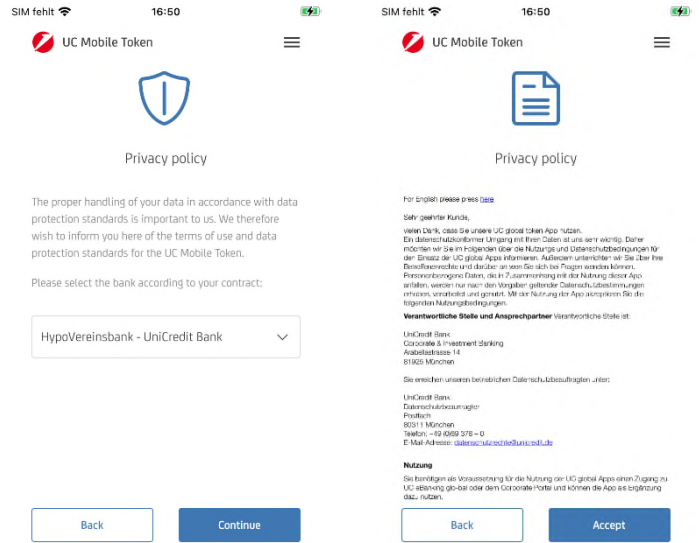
SIM fehlt 16:50

UC Mobile Token

Privacy policy

The proper handling of your data in accordance with data protection standards is important to us. We therefore wish to inform you here of the terms of use and data protection standards for the UC Mobile Token.

Please select the bank according to your contract:

HypoVereinsbank - UniCredit Bank

Back

Continue

SIM fehlt 16:50

UC Mobile Token

Privacy policy

For English please press here

Sehr geehrter Kunde,

vielen Dank, dass Sie unsere UC global token App nutzen. Ein datenschutzkonformer Umgang mit Ihren Daten ist uns sehr wichtig. Daher möchten wir Sie im Folgenden über die Nutzungs- und Datenschutzbedingungen für den Einsatz der UC global Apps informieren. Außerdem unterrichten wir Sie über Ihre Betroffenenrechte und darüber an wen Sie sich bei Fragen wenden können. Personenbezogene Daten, die in Zusammenhang mit der Nutzung dieser App anfallen, werden nur nach den Vorgaben geltender Datenschutzbestimmungen erhoben, verarbeitet und genutzt. Mit der Nutzung der App akzeptieren Sie die folgenden Nutzungsbedingungen.

Verantwortliche Stelle und Ansprechpartner Verantwortliche Stelle ist:

UniCredit Bank
Corporate & Investment Banking
Arabellastrasse 14
81925 München

Sie erreichen unseren betrieblichen Datenschutzbeauftragten unter:

UniCredit Bank
Datenschutzbeauftragter
Postfach
80311 München
Telefon: +49 (0)89 378 – 0
E-Mail-Adresse: datenschutzrechte@unicredit.de

Nutzung

Sie benötigen als Voraussetzung für die Nutzung der UC global Apps einen Zugang zu UC eBanking global oder dem Corporate Portal und können die App als Ergänzung dazu nutzen.

Back

Accept